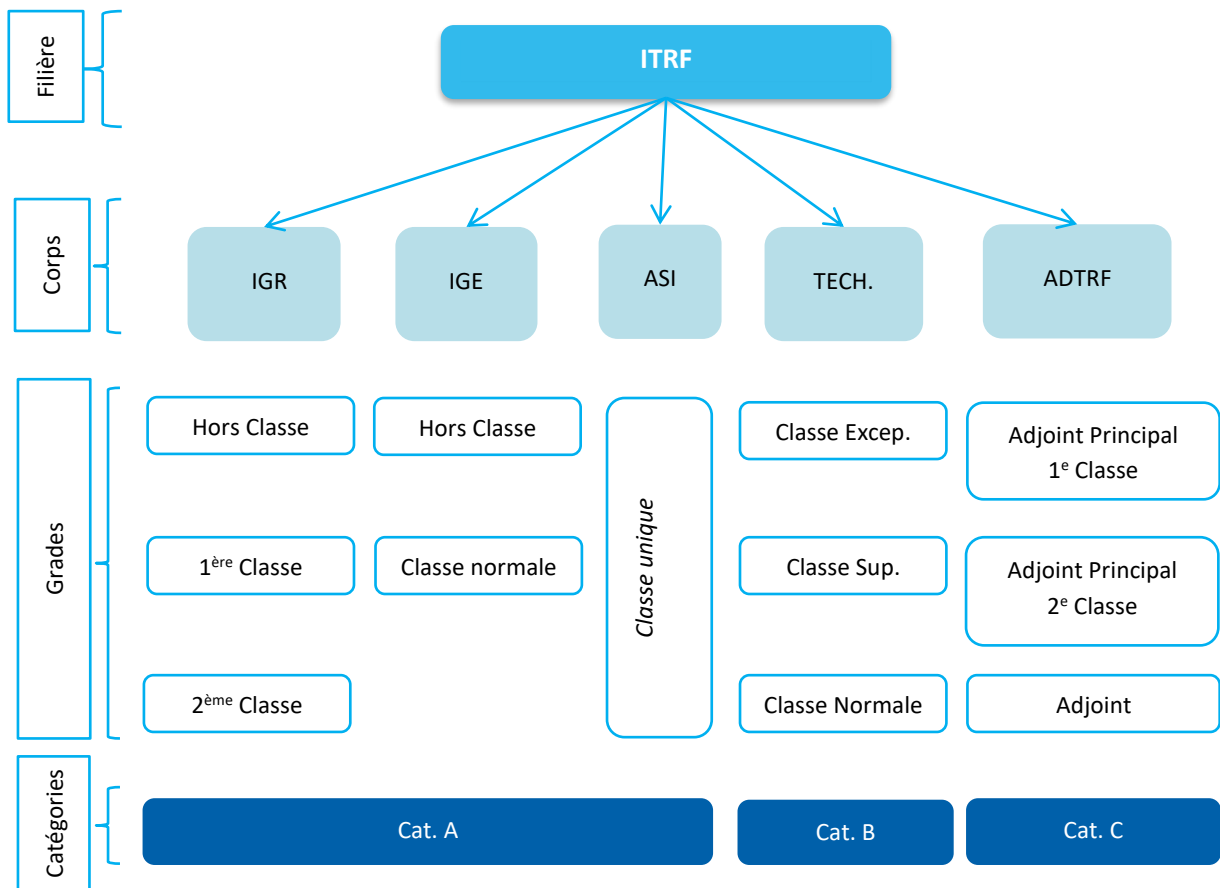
Filière

ITRF

Corps

IGR

IGE

ASI

TECH.

ADTRF

Grades

Hors Classe

Hors Classe

Classe unique

Classe Excep.

Adjoint Principal 1$^{e}$ Classe

1$^{ère}$ Classe

Classe normale

Classe Sup.

Adjoint Principal 2$^{e}$ Classe

2$^{ème}$ Classe

Classe Normale

Adjoint

Catégories

Cat. A

Cat. B

Cat. C